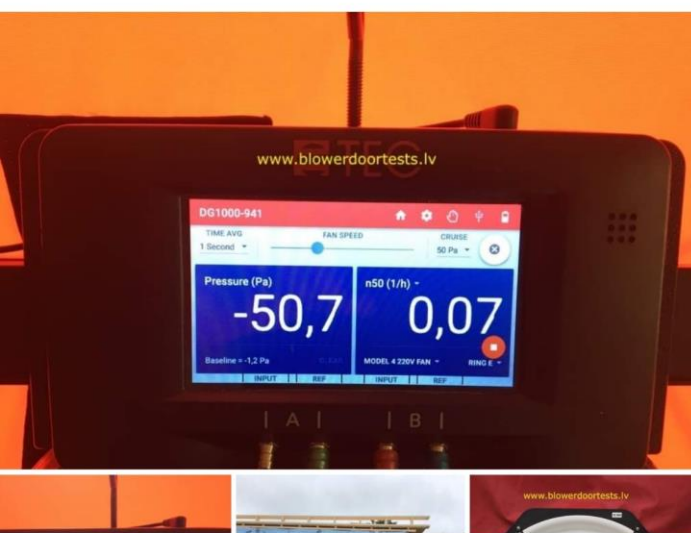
www.blowerdoortests.lv

TEC

DG1000-941

TIME AVG
1 Second

FAN SPEED

CRUISE
50 Pa

Pressure (Pa)
-50,7
Baseline = -1,2 Pa

n50 (1/h)
0,07
MODEL 4 220V FAN
RING E

INPUT
REF
INPUT
REF

A
B

www.blowerdoortests.lv